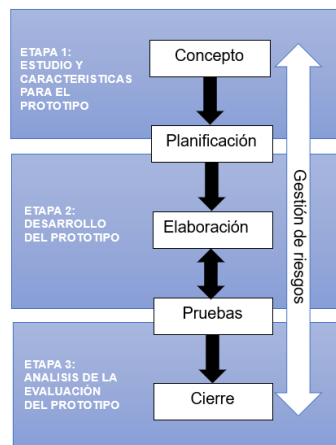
ETAPA 1:
ESTUDIO Y CARACTERISTICAS PARA EL PROTOTIPO

Concepto

Planificación

ETAPA 2:
DESARROLLO DEL PROTOTIPO

Elaboración

Pruebas

ETAPA 3:
ANALISIS DE LA EVALUACIÓN DEL PROTOTIPO

Cierre

Gestión de riesgos